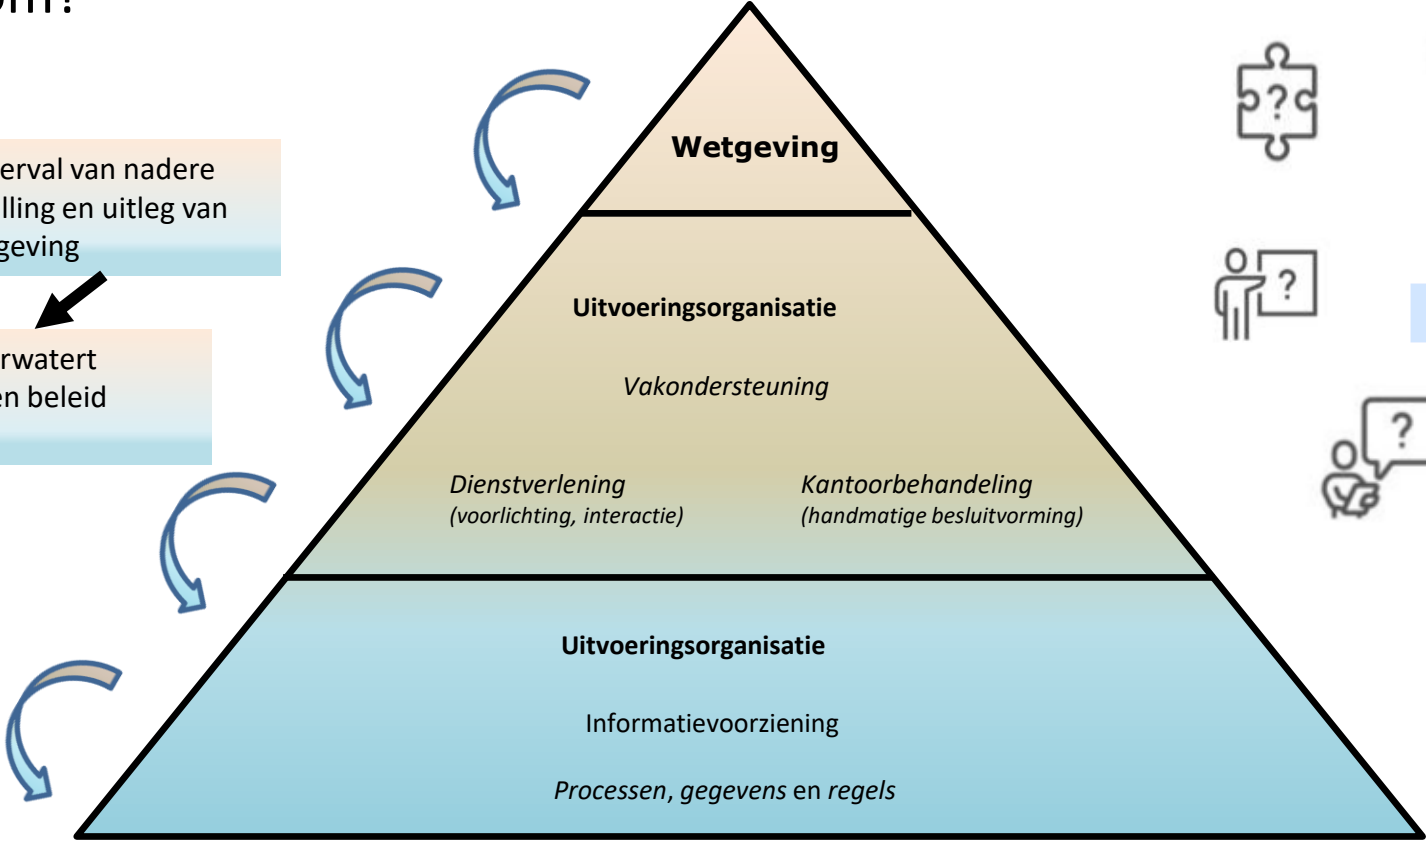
om?

erval van nadere lling en uitleg van geving

rwatert en beleid

Wetgeving

Uitvoeringsorganisatie

*Vakondersteuning*

*Dienstverlening*
*(voorlichting, interactie)*

*Kantoorbehandeling*
*(handmatige besluitvorming)*

Uitvoeringsorganisatie

Informatievoorziening

*Processen*, *gegevens* en *regels*

?

?

?